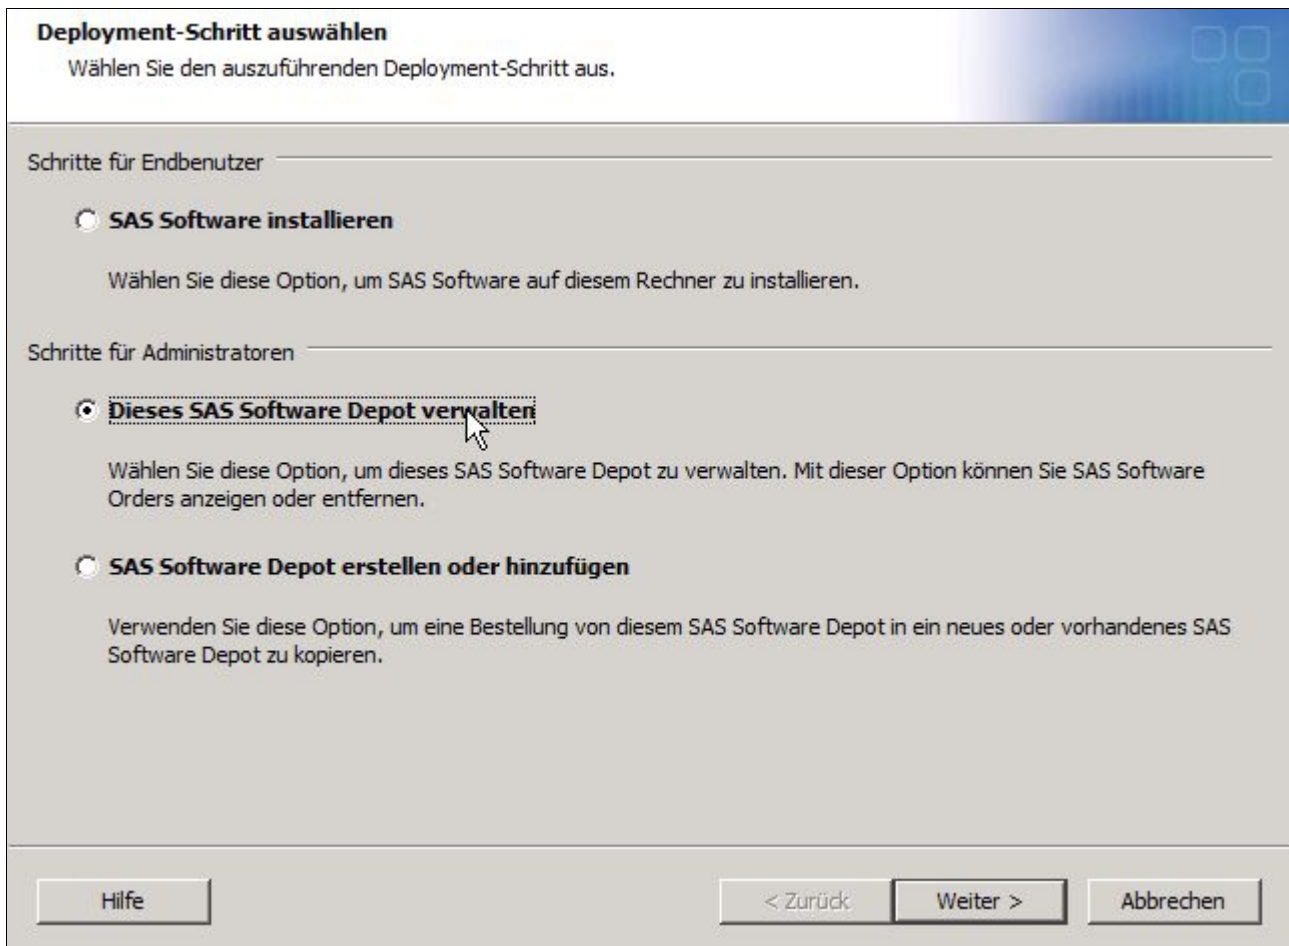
Deployment-Schritt auswählen
Wählen Sie den auszuführenden Deployment-Schritt aus.

Schritte für Endbenutzer

SAS Software installieren

Wählen Sie diese Option, um SAS Software auf diesem Rechner zu installieren.

Schritte für Administratoren

Dieses SAS Software Depot verwalten

Wählen Sie diese Option, um dieses SAS Software Depot zu verwalten. Mit dieser Option können Sie SAS Software Orders anzeigen oder entfernen.

SAS Software Depot erstellen oder hinzufügen

Verwenden Sie diese Option, um eine Bestellung von diesem SAS Software Depot in ein neues oder vorhandenes SAS Software Depot zu kopieren.

Hilfe

< Zurück

Weiter >

Abbrechen